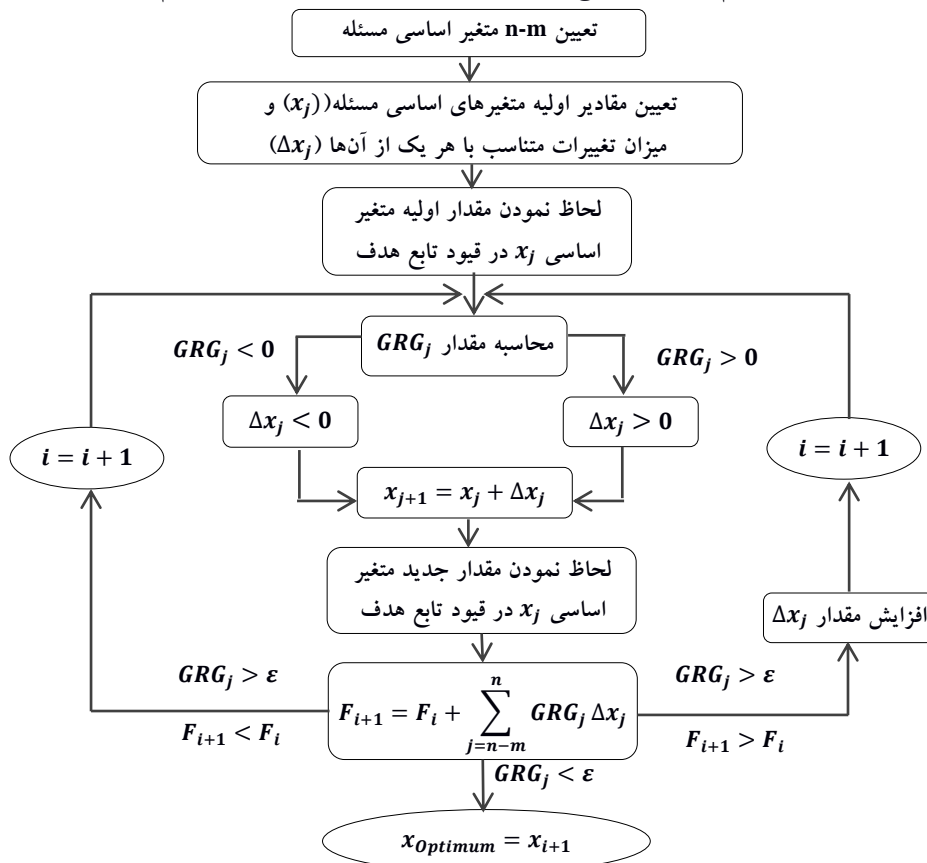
تعیین n-m متغیر اساسی مسئله

تعیین مقادیر اولیه متغیرهای اساسی مسئله($(x_j)$) و میزان تغییرات متناسب با هر یک از آن‌ها ($\Delta x_j$)

لحاظ نمودن مقدار اولیه متغیر اساسی $x_j$ در قیود تابع هدف

$GRG_j < 0$

محاسبه مقدار $GRG_j$

$GRG_j > 0$

$\Delta x_j < 0$

$\Delta x_j > 0$

$i = i + 1$

$i = i + 1$

$x_{j+1} = x_j + \Delta x_j$

لحاظ نمودن مقدار جدید متغیر اساسی $x_j$ در قیود تابع هدف

افزایش مقدار $\Delta x_j$

$GRG_j > \varepsilon$

$GRG_j > \varepsilon$

$F_{i+1} = F_i + \sum_{j=n-m}^{n} GRG_j \Delta x_j$

$F_{i+1} < F_i$

$F_{i+1} > F_i$

$GRG_j < \varepsilon$

$x_{Optimum} = x_{i+1}$